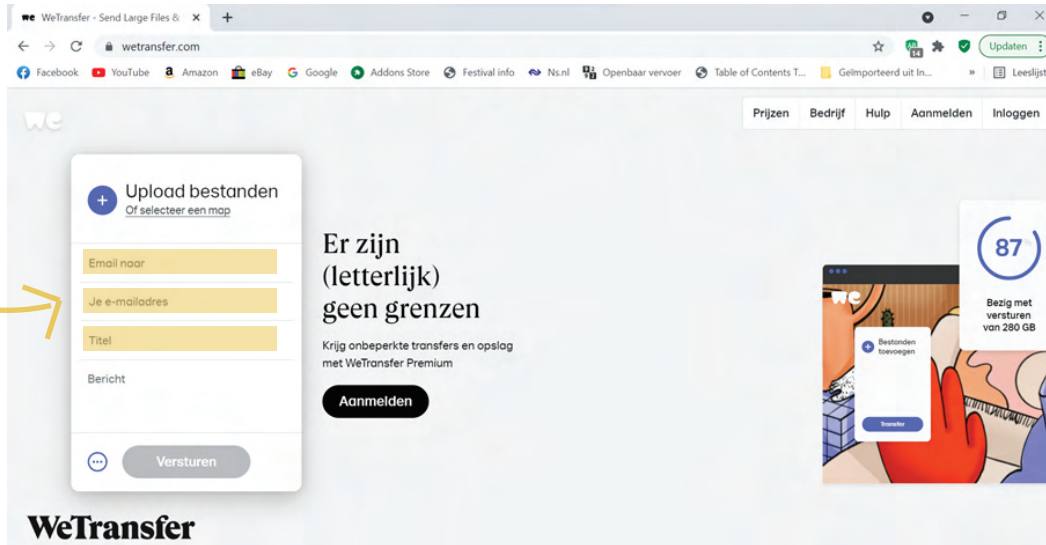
WeTransfer - Send Large Files &

wetransfer.com

Updaten

Facebook YouTube Amazon eBay Google Addons Store Festival info Ns.nl Openbaar vervoer Table of Contents T... Geïmporteerd uit In... » Leeslijst

Prijzen Bedrijf Hulp Aanmelden Inloggen

Upload bestanden
Of selecteer een map

Email naar

Je e-mailadres

Titel

Bericht

Versturen

Er zijn (letterlijk) geen grenzen

Krijg onbeperkte transfers en opslag met WeTransfer Premium

Aanmelden

Bestanden toevoegen

Transfer

87

Bezig met versturen van 280 GB

WeTransfer